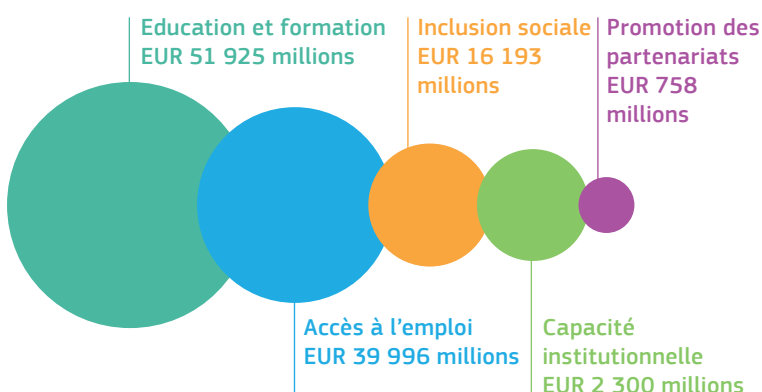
Education et formation
EUR 51 925 millions

Inclusion sociale
EUR 16 193
millions

Promotion des
partenariats
EUR 758
millions

Accès à l'emploi
EUR 39 996 millions

Capacité
institutionnelle
EUR 2 300 millions